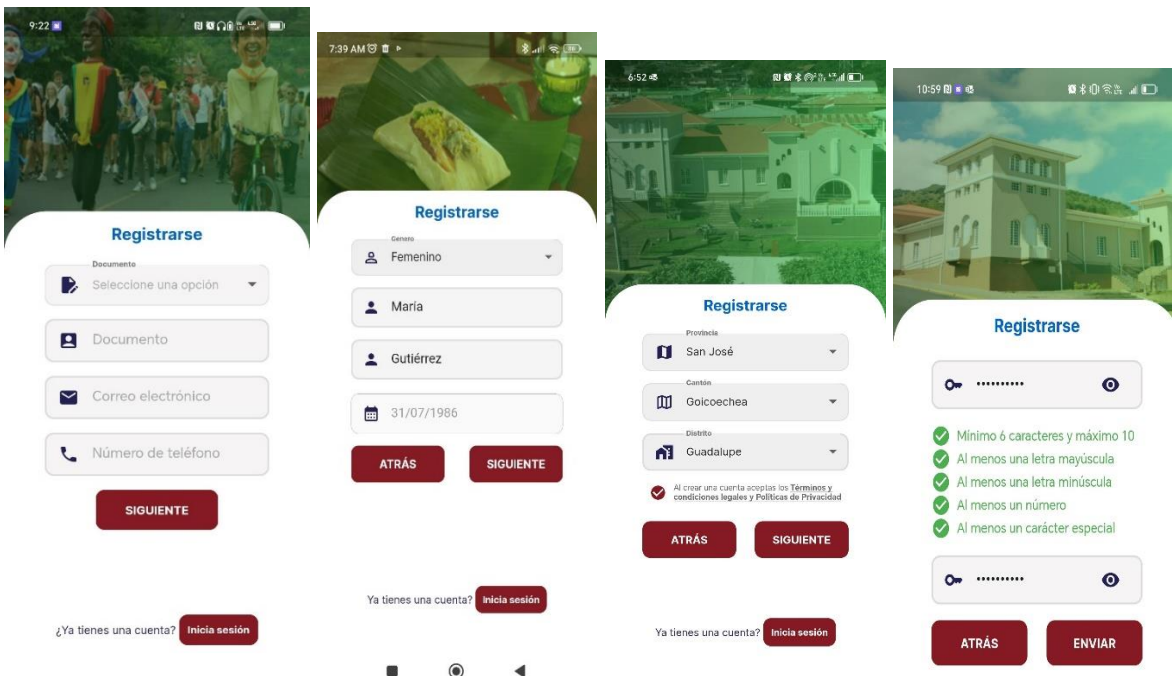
9:22

Registrarse

Documento
Seleccione una opción

Documento

Correo electrónico

Número de teléfono

SIGUIENTE

¿Ya tienes una cuenta? Inicia sesión

7:39 AM

Registrarse

Genero
Femenino

Maria

Gutiérrez

31/07/1986

ATRÁS SIGUIENTE

Ya tienes una cuenta? Inicia sesión

6:52

Registrarse

Provincia
San José

Cantón
Goicoechea

Distrito
Guadalupe

Al crear una cuenta aceptas los Términos y condiciones legales y Políticas de Privacidad

ATRÁS SIGUIENTE

Ya tienes una cuenta? Inicia sesión

10:59

Registrarse

••••••••••

Mínimo 6 caracteres y máximo 10
Al menos una letra mayúscula
Al menos una letra minúscula
Al menos un número
Al menos un carácter especial

••••••••••

ATRÁS ENVIAR